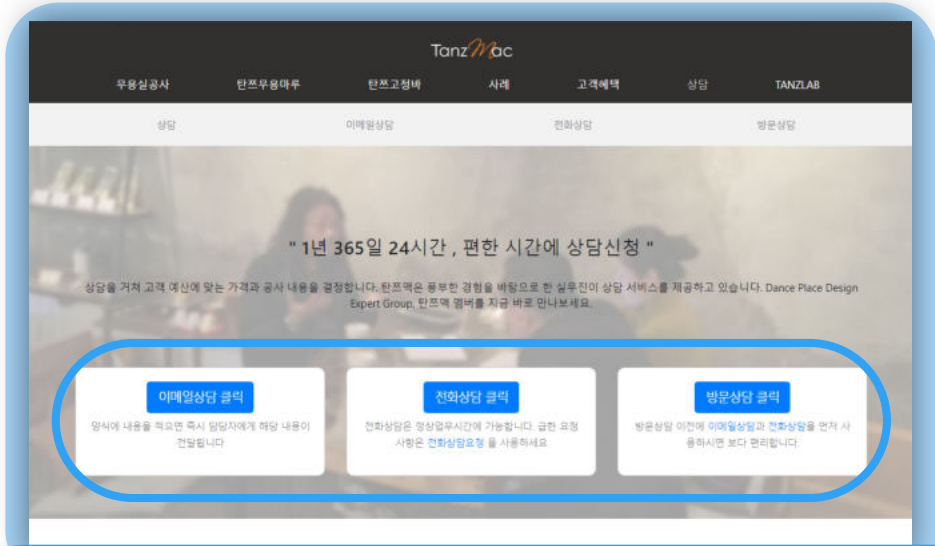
TanzMac

무용실공사 탄쯔무용마루 탄쯔고정바 사례 고객혜택 상담 TANZLAB

상담 이메일상담 전화상담 방문상담

" 1년 365일 24시간 , 편한 시간에 상담신청 "

상담을 거쳐 고객 예산에 맞는 가격과 공사 내용을 결정합니다. 탄쯔맥은 풍부한 경험을 바탕으로 한 실무진이 상담 서비스를 제공하고 있습니다. Dance Place Design Expert Group, 탄쯔맥 멤버를 지금 바로 만나보세요.

이메일상담 클릭

양식에 내용을 적으면 즉시 담당자에게 해당 내용이 전달됩니다

전화상담 클릭

전화상담은 정상업무시간에 가능합니다. 급한 요청 사항은 전화상담요청 을 사용하세요

방문상담 클릭

방문상담 이전에 이메일상담과 전화상담을 먼저 사용하시면 보다 편리합니다.